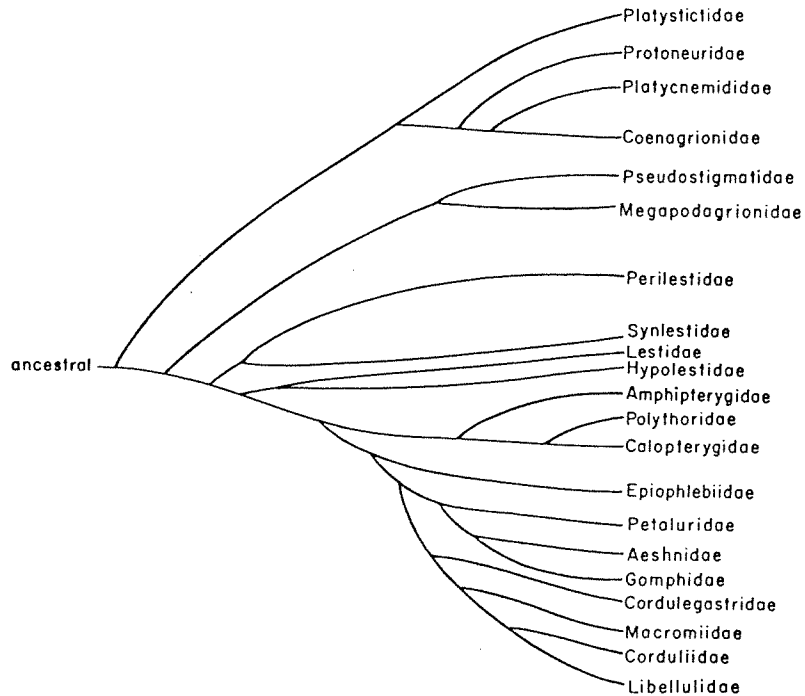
Platystictidae
Protoneuridae
Platycnemididae
Coenagrionidae
Pseudostigmatidae
Megapodagrionidae
Perilestidae
ancestral
Synlestidae
Lestidae
Hypolestidae
Amphipterygidae
Polythoridae
Calopterygidae
Epiophlebiidae
Petaluridae
Aeshnidae
Gomphidae
Cordulegastridae
Macromiidae
Corduliidae
Libellulidae